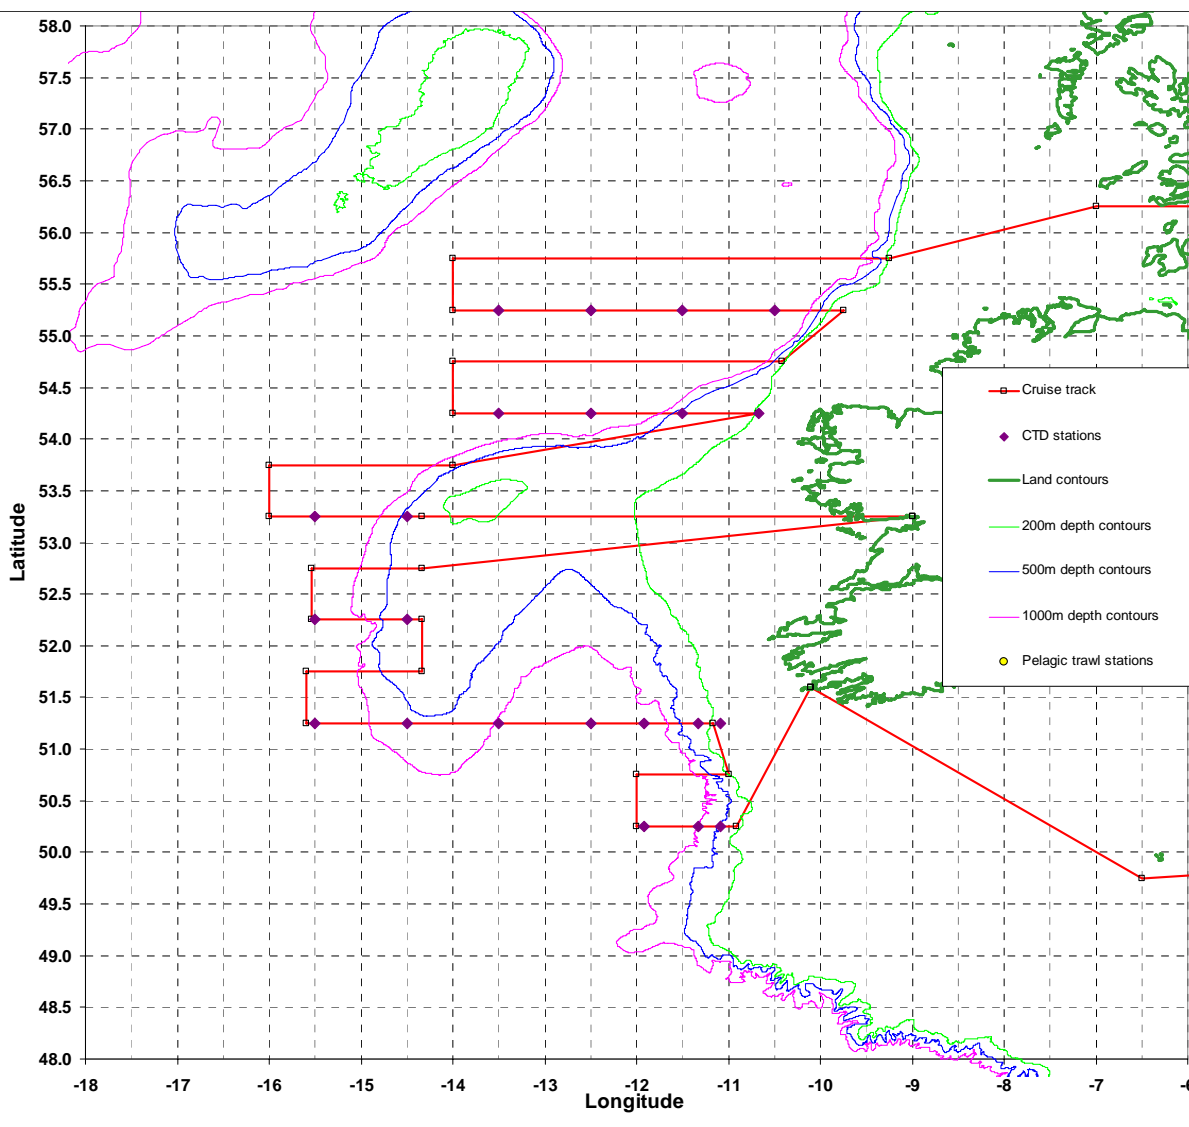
58.0
57.5
57.0
56.5
56.0
55.5
55.0
54.5
54.0
53.5
53.0
52.5
52.0
51.5
51.0
50.5
50.0
49.5
49.0
48.5
48.0

Latitude

-18 -17 -16 -15 -14 -13 -12 -11 -10 -9 -8 -7 -6

Longitude

Cruise track
CTD stations
Land contours
200m depth contours
500m depth contours
1000m depth contours
Pelagic trawl stations